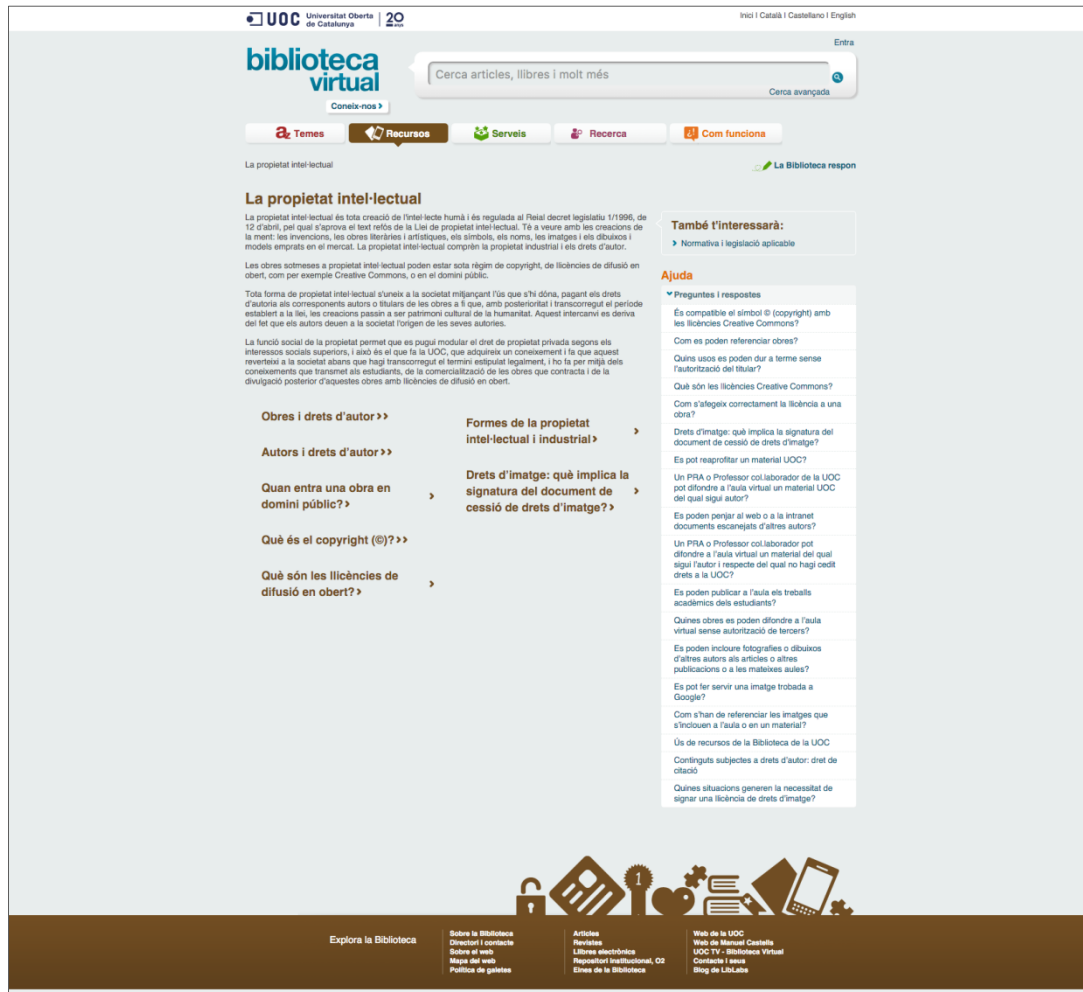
UOC Universitat Oberta de Catalunya | 20 anys

Inici | Català | Castellano | English

Entra

biblioteca virtual

Coneix-nos ›

Cerca articles, llibres i molt més

Cerca avançada

Temes | Recursos | Serveis | Recerca | Com funciona

La propietat intel·lectual

La Biblioteca respon

La propietat intel·lectual

La propietat intel·lectual és tota creació de l'intel·lecte humà i és regulada al Reial decret legislatiu 1/1996, de 12 d'abril, pel qual s'aprova el text refós de la Llei de propietat intel·lectual. Té a veure amb les creacions de la ment: les invencions, les obres literàries i artístiques, els símbols, els noms, les imatges i els dibuixos i models emprats en el mercat. La propietat intel·lectual comprèn la propietat industrial i els drets d'autor.

Les obres sotmeses a propietat intel·lectual poden estar sota règim de copyright, de llicències de difusió en obert, com per exemple Creative Commons, o en el domini públic.

Tota forma de propietat intel·lectual s'uneix a la societat mitjançant l'ús que s'hi dóna, pagant els drets d'autoria als corresponents autors o titulars de les obres a fi que, amb posterioritat i transcorregut el període establert a la llei, les creacions passin a ser patrimoni cultural de la humanitat. Aquest intercanvi es deriva del fet que els autors deuen a la societat l'origen de les seves autories.

La funció social de la propietat permet que es pugui modular el dret de propietat privada segons els interessos socials superiors, i això és el que fa la UOC, que adquireix un coneixement i fa que aquest reverteixi a la societat abans que hagi transcorregut el termini estipulat legalment, i ho fa per mitjà dels coneixements que transmet als estudiants, de la comercialització de les obres que contracta i de la divulgació posterior d'aquestes obres amb llicències de difusió en obert.

Obres i drets d'autor ››

Autors i drets d'autor ››

Quan entra una obra en domini públic? ›

Què és el copyright (©)? ››

Què són les llicències de difusió en obert? ›

Formes de la propietat intel·lectual i industrial ›

Drets d'imatge: què implica la signatura del document de cessió de drets d'imatge? ›

També t'interessarà:

› Normativa i legislació aplicable

Ajuda

Preguntes i respostes

És compatible el símbol © (copyright) amb les llicències Creative Commons?

Com es poden referenciar obres?

Quins usos es poden dur a terme sense l'autorització del titular?

Què són les llicències Creative Commons?

Com s'afegeix correctament la llicència a una obra?

Drets d'imatge: què implica la signatura del document de cessió de drets d'imatge?

Es pot reaprofitar un material UOC?

Un PRA o Professor col.laborador de la UOC pot difondre a l'aula virtual un material UOC del qual sigui autor?

Es poden penjar al web o a la intranet documents escanejats d'altres autors?

Un PRA o Professor col.laborador pot difondre a l'aula virtual un material del qual sigui l'autor i respecte del qual no hagi cedit drets a la UOC?

Es poden publicar a l'aula els treballs acadèmics dels estudiants?

Quines obres es poden difondre a l'aula virtual sense autorització de tercers?

Es poden incloure fotografies o dibuixos d'altres autors als articles o altres publicacions o a les mateixes aules?

Es pot fer servir una imatge trobada a Google?

Com s'han de referenciar les imatges que s'inclouen a l'aula o en un material?

Ús de recursos de la Biblioteca de la UOC

Continguts subjectes a drets d'autor: dret de citació

Quines situacions generen la necessitat de signar una llicència de drets d'imatge?

Explora la Biblioteca

Sobre la Biblioteca
Directori i contacte
Sobre el web
Mapa del web
Política de galetes

Articles
Revistes
Llibres electrònics
Repositori institucional, O2
Eines de la Biblioteca

Web de la UOC
Web de Manuel Castells
UOC TV - Biblioteca Virtual
Contacte i seus
Blog de LibLabs